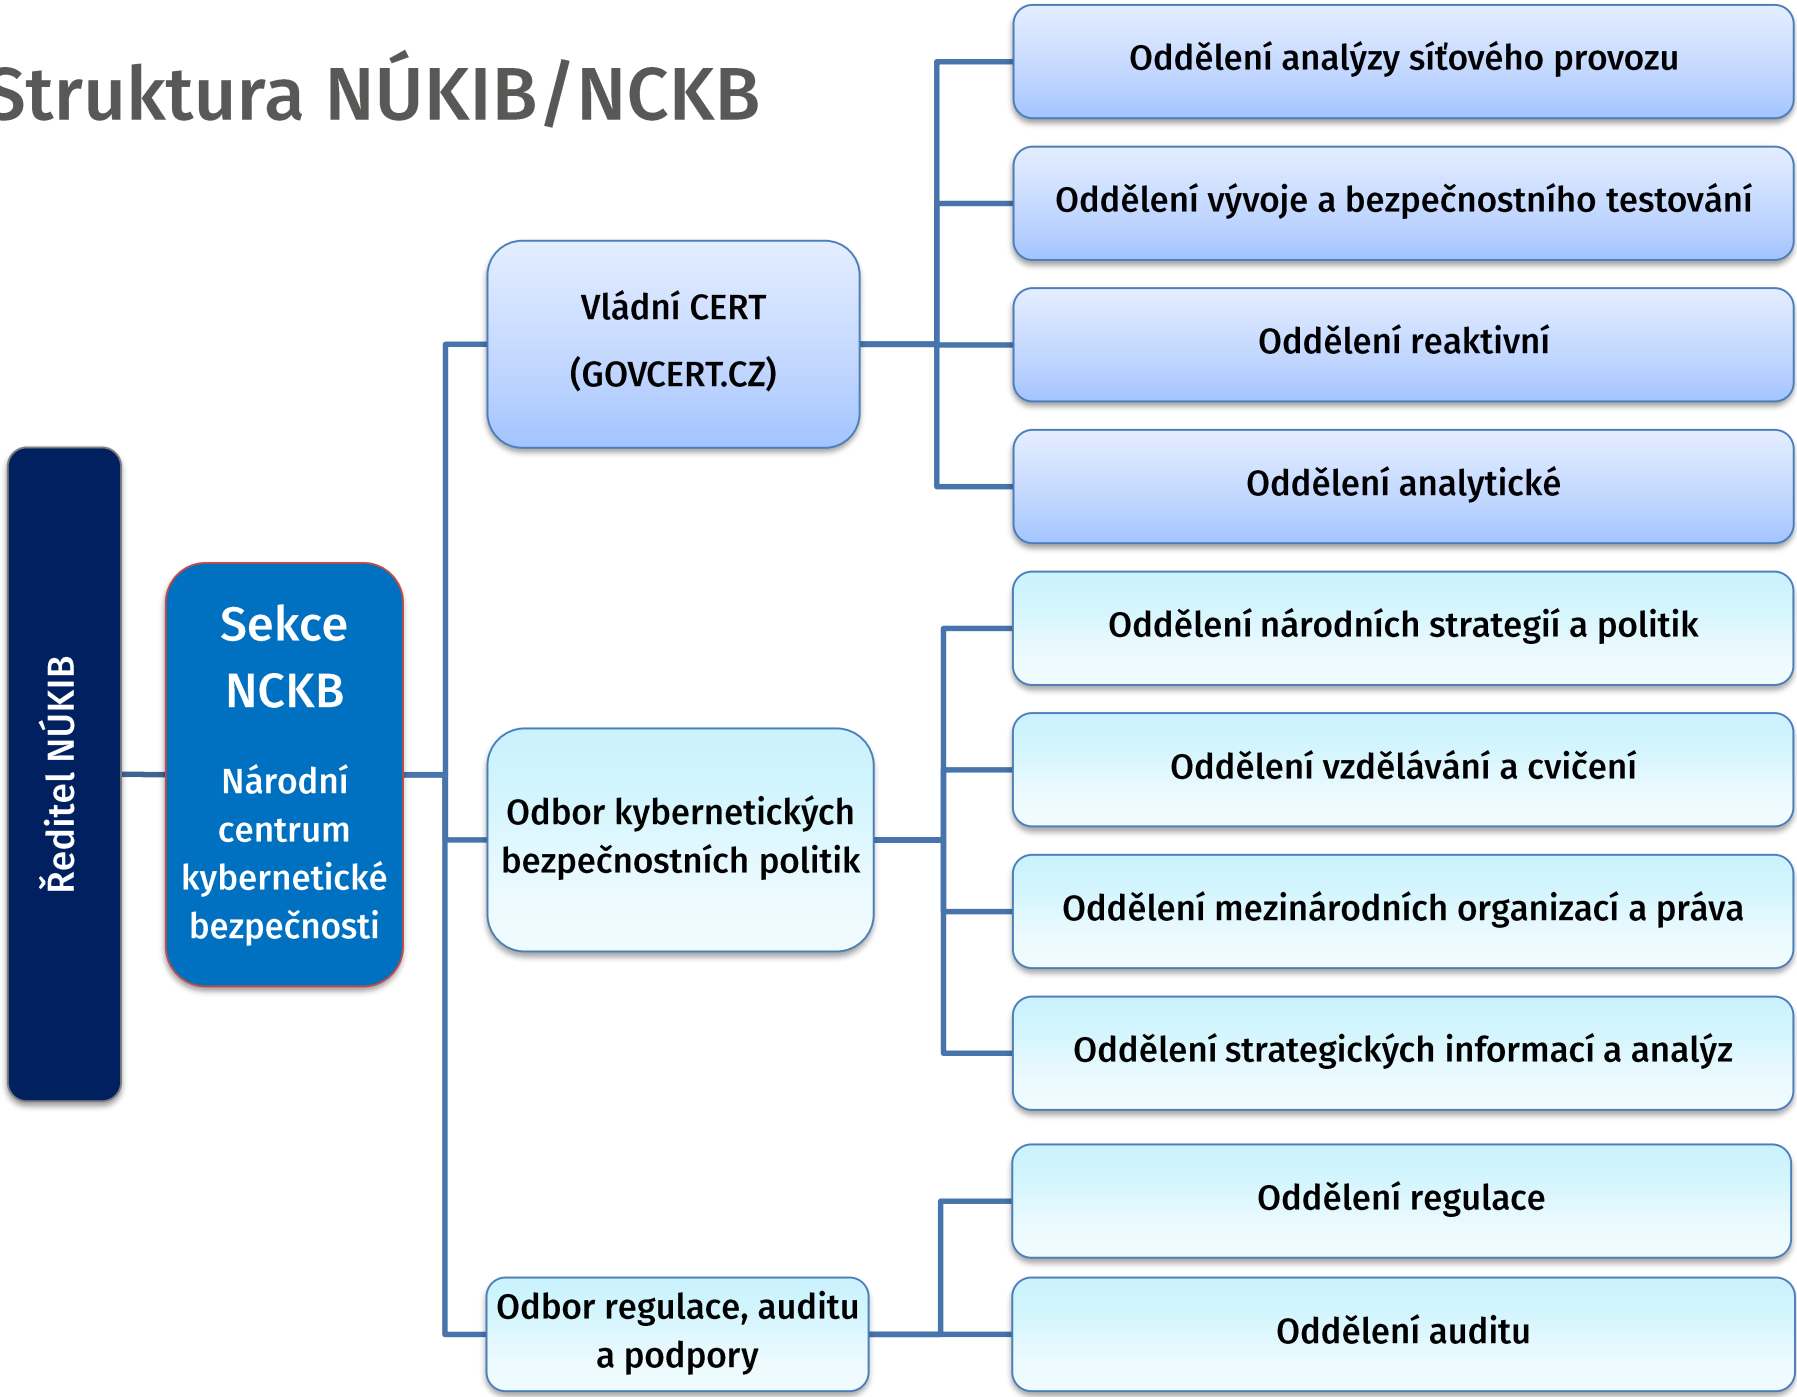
Struktura NÚKIB/NCKB

Ředitel NÚKIB

Sekce NCKB

Národní centrum kybernetické bezpečnosti

Vládní CERT (GOVCERT.CZ)

Oddělení analýzy síťového provozu

Oddělení vývoje a bezpečnostního testování

Oddělení reaktivní

Oddělení analytické

Odbor kybernetických bezpečnostních politik

Oddělení národních strategií a politik

Oddělení vzdělávání a cvičení

Oddělení mezinárodních organizací a práva

Oddělení strategických informací a analýz

Odbor regulace, auditu a podpory

Oddělení regulace

Oddělení auditu